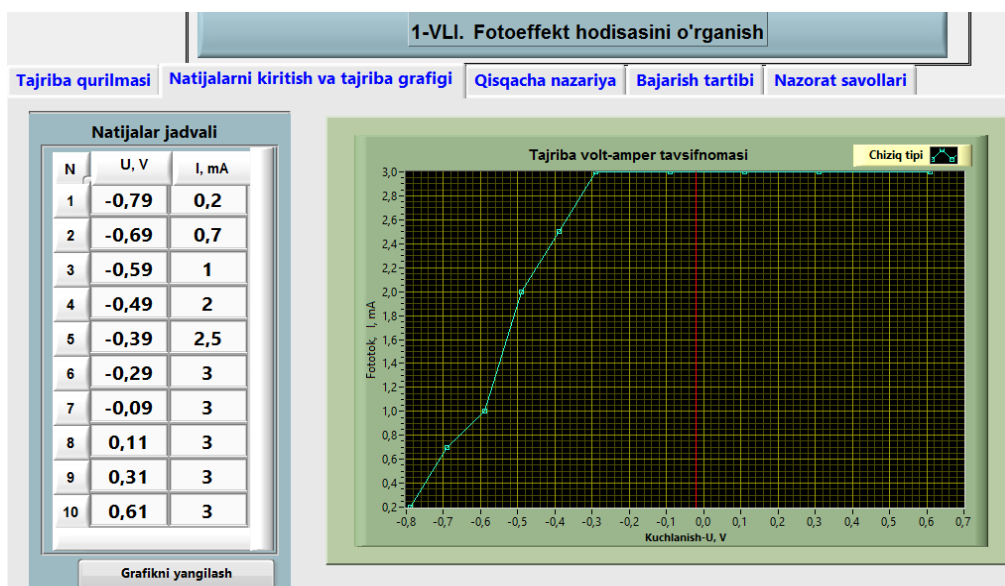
1-VLI. Fotoeffekt hodisasini o'rganish

Tajriba qurilmasi | Natijalarni kiritish va tajriba grafigi | Qisqacha nazariya | Bajarish tartibi | Nazorat savollari

Natijalar jadvali

| N | U, V | I, mA |
|---|---|---|
| 1 | -0,79 | 0,2 |
| 2 | -0,69 | 0,7 |
| 3 | -0,59 | 1 |
| 4 | -0,49 | 2 |
| 5 | -0,39 | 2,5 |
| 6 | -0,29 | 3 |
| 7 | -0,09 | 3 |
| 8 | 0,11 | 3 |
| 9 | 0,31 | 3 |
| 10 | 0,61 | 3 |

Grafikni yangilash

Tajriba volt-amper tavsifnomasi

Chiziq tipi

Fototok, I, mA

3,0 2,8 2,6 2,4 2,2 2,0 1,8 1,6 1,4 1,2 1,0 0,8 0,6 0,4 0,2

-0,8 -0,7 -0,6 -0,5 -0,4 -0,3 -0,2 -0,1 0,0 0,1 0,2 0,3 0,4 0,5 0,6 0,7

Kuchlanish-U, V